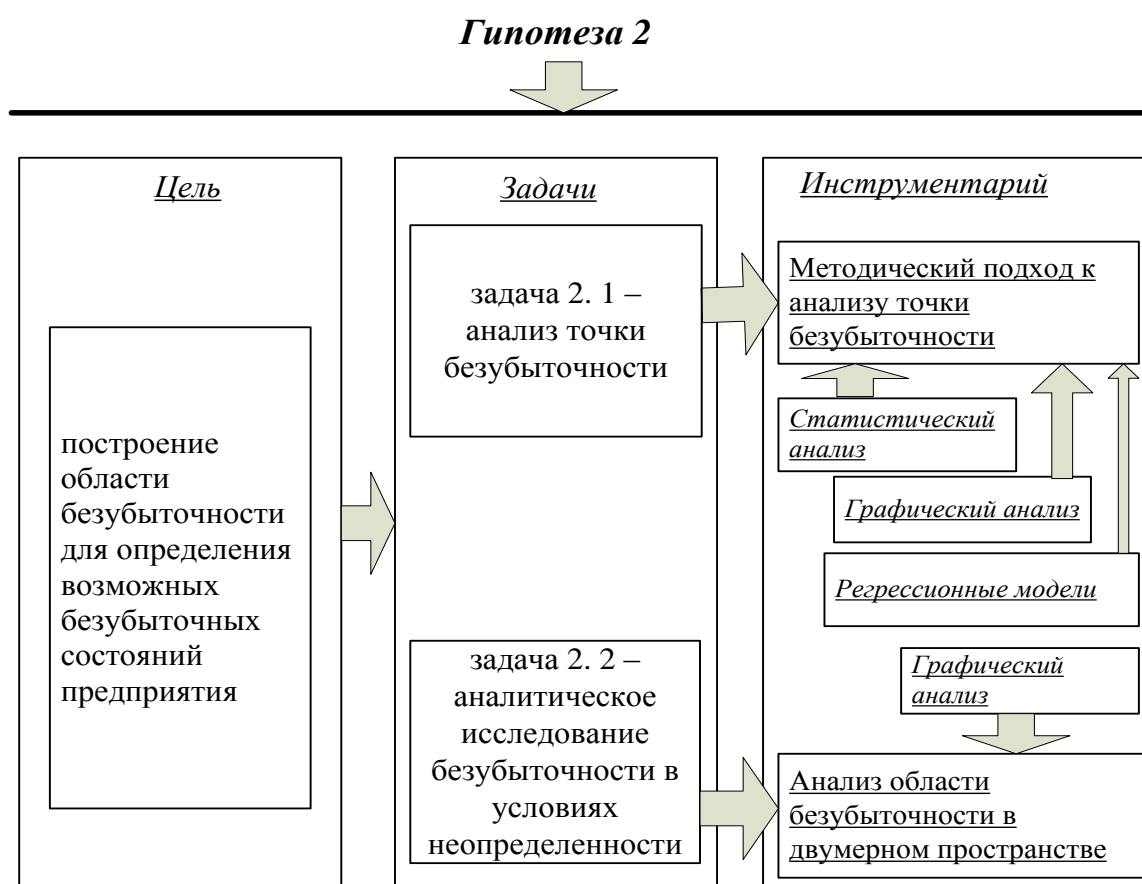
Гипотеза 2

Цель

построение области безубыточности для определения возможных безубыточных состояний предприятия

Задачи

задача 2. 1 – анализ точки безубыточности

задача 2. 2 – аналитическое исследование безубыточности в условиях неопределенности

Инструментарий

Методический подход к анализу точки безубыточности

Статистический анализ

Графический анализ

Регрессионные модели

Графический анализ

Анализ области безубыточности в двумерном пространстве